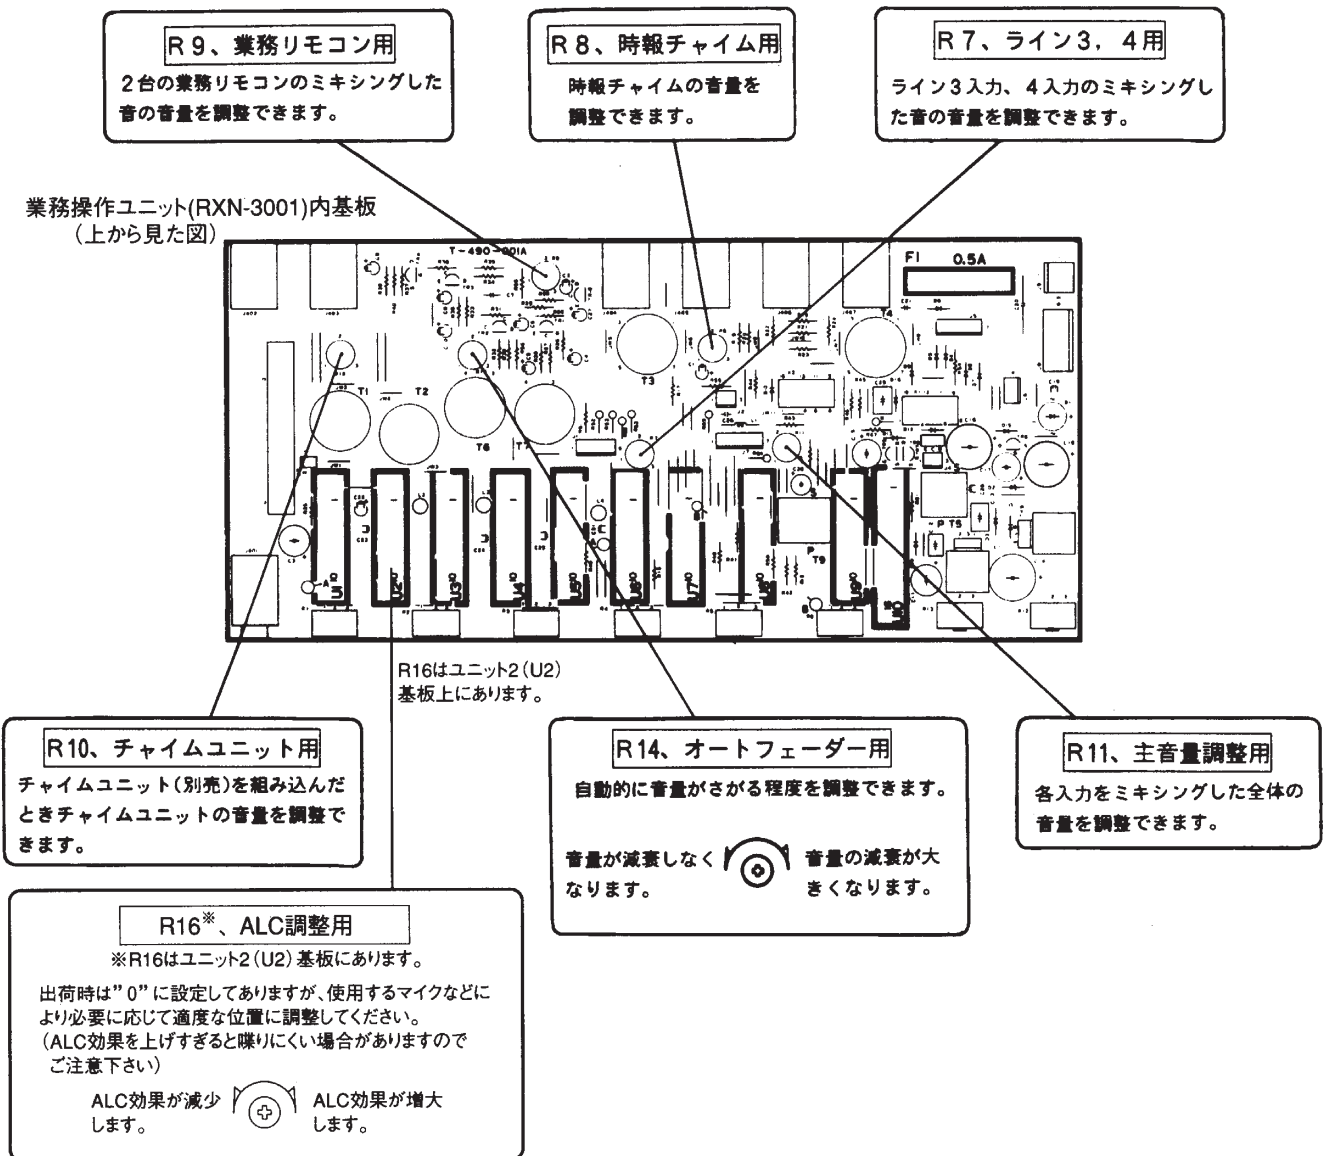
R９、業務リモコン用
２台の業務リモコンのミキシングした音の音量を調整できます。

R８、時報チャイム用
時報チャイムの音量を調整できます。

R７、ライン３，４用
ライン３入力、４入力のミキシングした音の音量を調整できます。

業務操作ユニット(RXN-3001)内基板
（上から見た図）

T-490-001A

F1 0.5A

T1 T2 T3 T4 T5 T6 T7 T9

R16はユニット2（U2）基板上にあります。

R10、チャイムユニット用
チャイムユニット（別売）を組み込んだときチャイムユニットの音量を調整できます。

R14、オートフェーダー用
自動的に音量がさがる程度を調整できます。

音量が減衰しなくなります。

音量の減衰が大きくなります。

R11、主音量調整用
各入力をミキシングした全体の音量を調整できます。

R16※、ALC調整用
※R16はユニット2（U2）基板にあります。
出荷時は”0”に設定してありますが、使用するマイクなどにより必要に応じて適度な位置に調整してください。
（ALC効果を上げすぎると喋りにくい場合がありますのでご注意下さい）

ALC効果が減少します。

ALC効果が増大します。